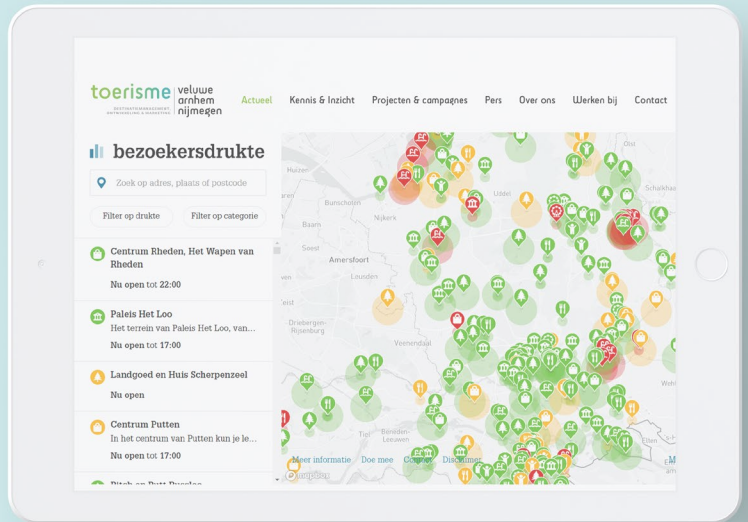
toerisme veluwe arnhem nijmegen
BESTEMMINGSMANAGEMENT ONTWIKKELING & MARKETING

Actueel Kennis & Inzicht Projecten & campagnes Pers Over ons Werken bij Contact

bezoekersdrukte

Zoek op adres, plaats of postcode

Filter op drukte Filter op categorie

Centrum Rheden, Het Wapen van Rheden
Nu open tot 22:00

Paleis Het Loo
Het terrein van Paleis Het Loo, van...
Nu open tot 17:00

Landgoed en Huis Scherpenzeel
Nu open

Centrum Putten
In het centrum van Putten kun je le...
Nu open tot 17:00

Huizen
Bunschoten
Baarn
Nijkerk
Uddel
Soest
Amersfoort
Leusden
Zeist
Driebergen-Rijsenburg
Veenendaal
Tiel
Beneden-Leeuwen
Schalkhaar

Meer informatie Doe mee Contact Disclaimer
mapbox